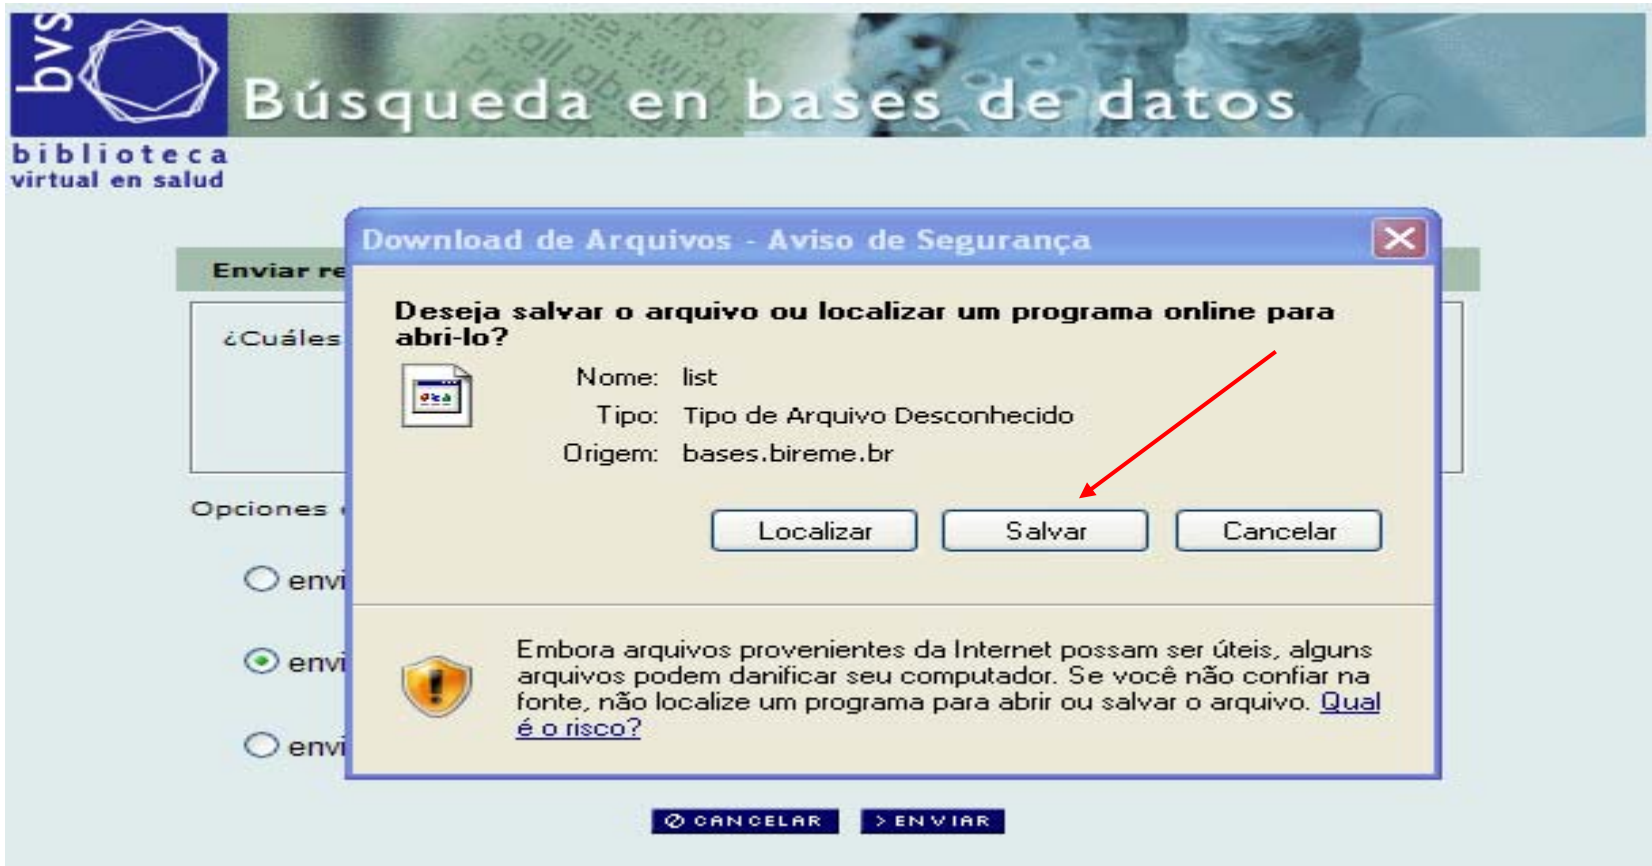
bvs

Búsqueda en bases de datos

biblioteca
virtual en salud

Enviar re

¿Cuáles

Opciones

envi

envi

envi

Download de Arquivos - Aviso de Segurança

Deseja salvar o arquivo ou localizar um programa online para abri-lo?

Nome: list

Tipo: Tipo de Arquivo Desconhecido

Origem: bases.bireme.br

Localizar

Salvar

Cancelar

Embora arquivos provenientes da Internet possam ser úteis, alguns arquivos podem danificar seu computador. Se você não confiar na fonte, não localize um programa para abrir ou salvar o arquivo. Qual é o risco?

CANCELAR

> ENVIAR